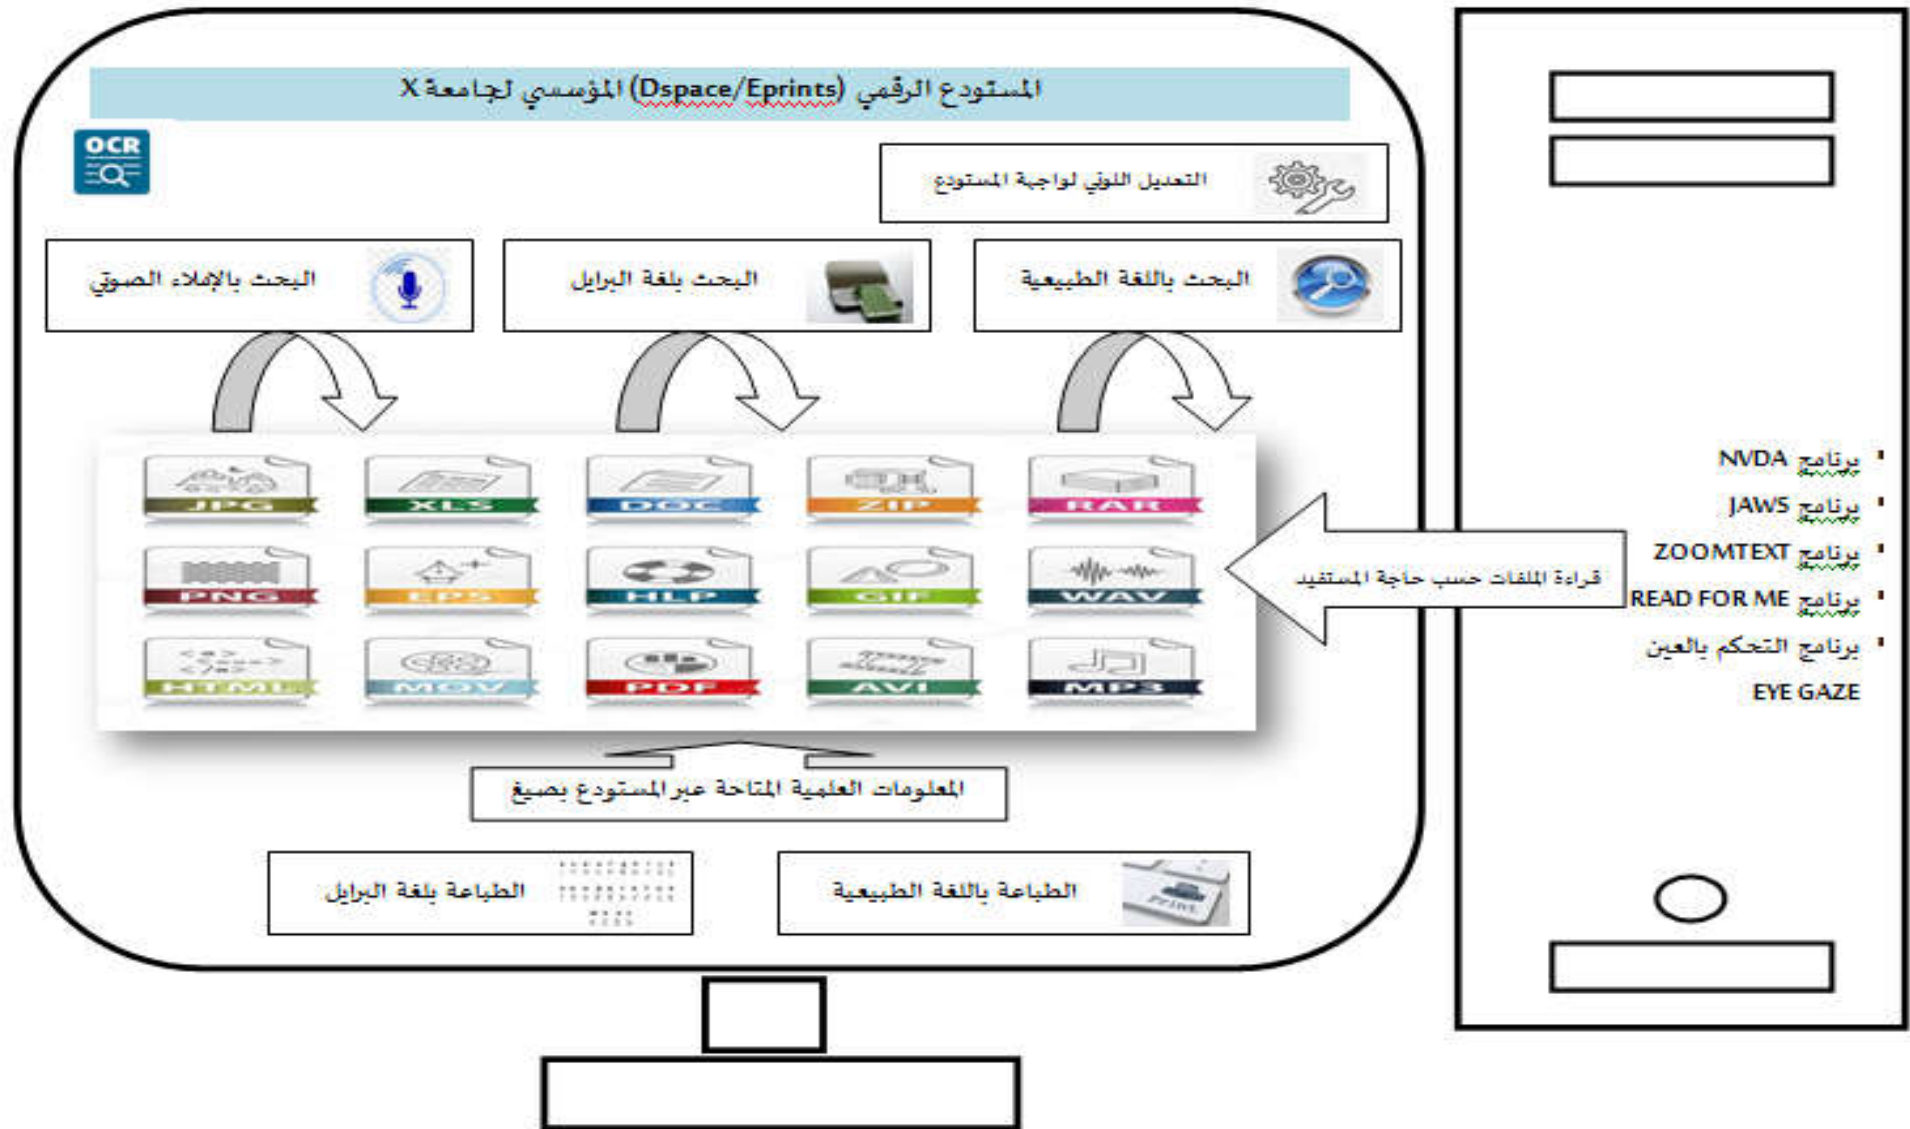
المستودع الرقمي (Dspace/Eprints) المؤسسي لجامعة X

OCR

التعديل اللوني لواجهة المستودع

البحث بالإملاء الصوتي

البحث بلغة البرايل

البحث باللغة الطبيعية

JPG XLS DOC ZIP RAR
PNG EPS HLP GIF WAV
HTML MOV PDF AVI MP3

قراءة الملفات حسب حاجة المستفيد

برنامج NVDA
برنامج JAWS
برنامج ZOOMTEXT
برنامج READ FOR ME
برنامج التحكم بالعين EYE GAZE

المعلومات العلمية المتاحة عبر المستودع بصيغ

الطباعة بلغة البرايل

الطباعة باللغة الطبيعية

PRINT